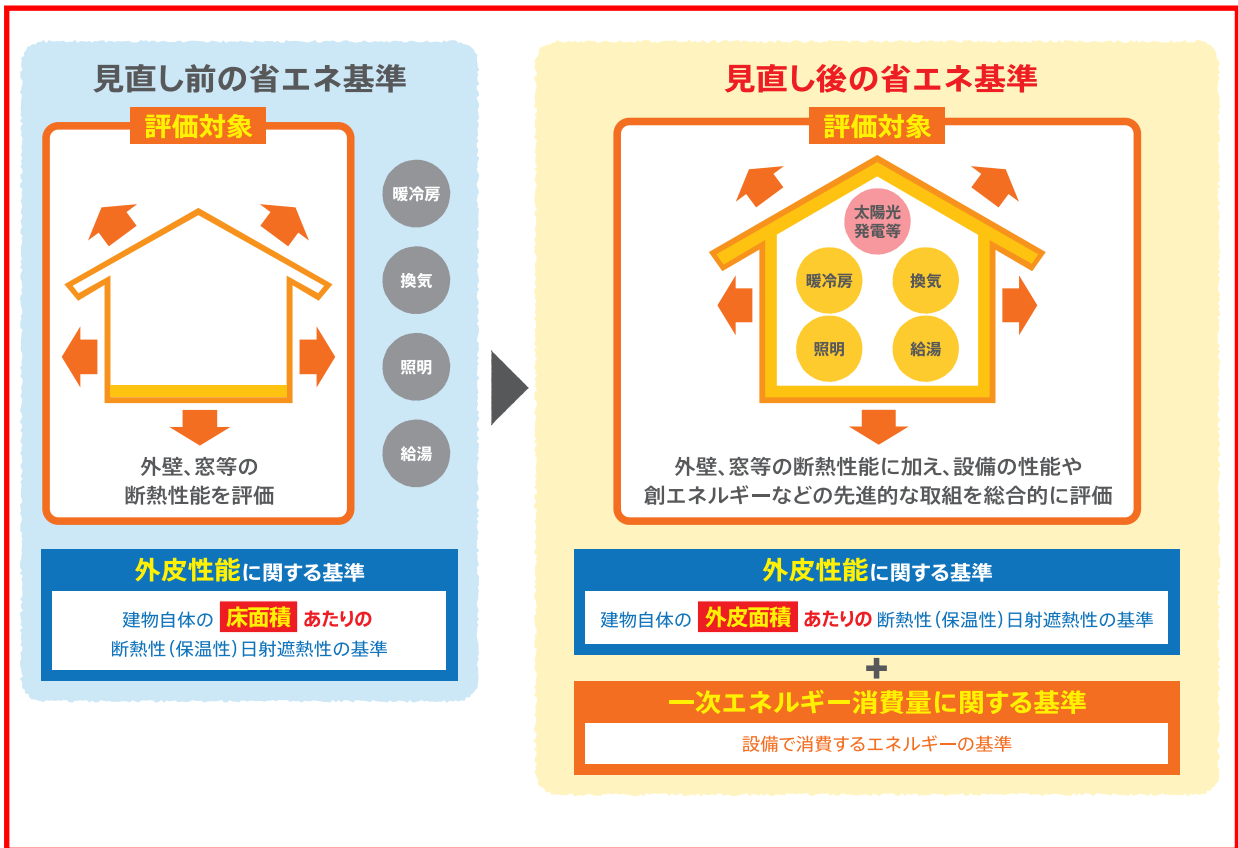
見直し前の省エネ基準

評価対象

暖冷房

換気

照明

給湯

外壁、窓等の断熱性能を評価

外皮性能に関する基準

建物自体の 床面積 あたりの断熱性（保温性）日射遮熱性の基準

見直し後の省エネ基準

評価対象

太陽光発電等

暖冷房

換気

照明

給湯

外壁、窓等の断熱性能に加え、設備の性能や創エネルギーなどの先進的な取組を総合的に評価

外皮性能に関する基準

建物自体の 外皮面積 あたりの 断熱性（保温性）日射遮熱性の基準

＋

一次エネルギー消費量に関する基準

設備で消費するエネルギーの基準